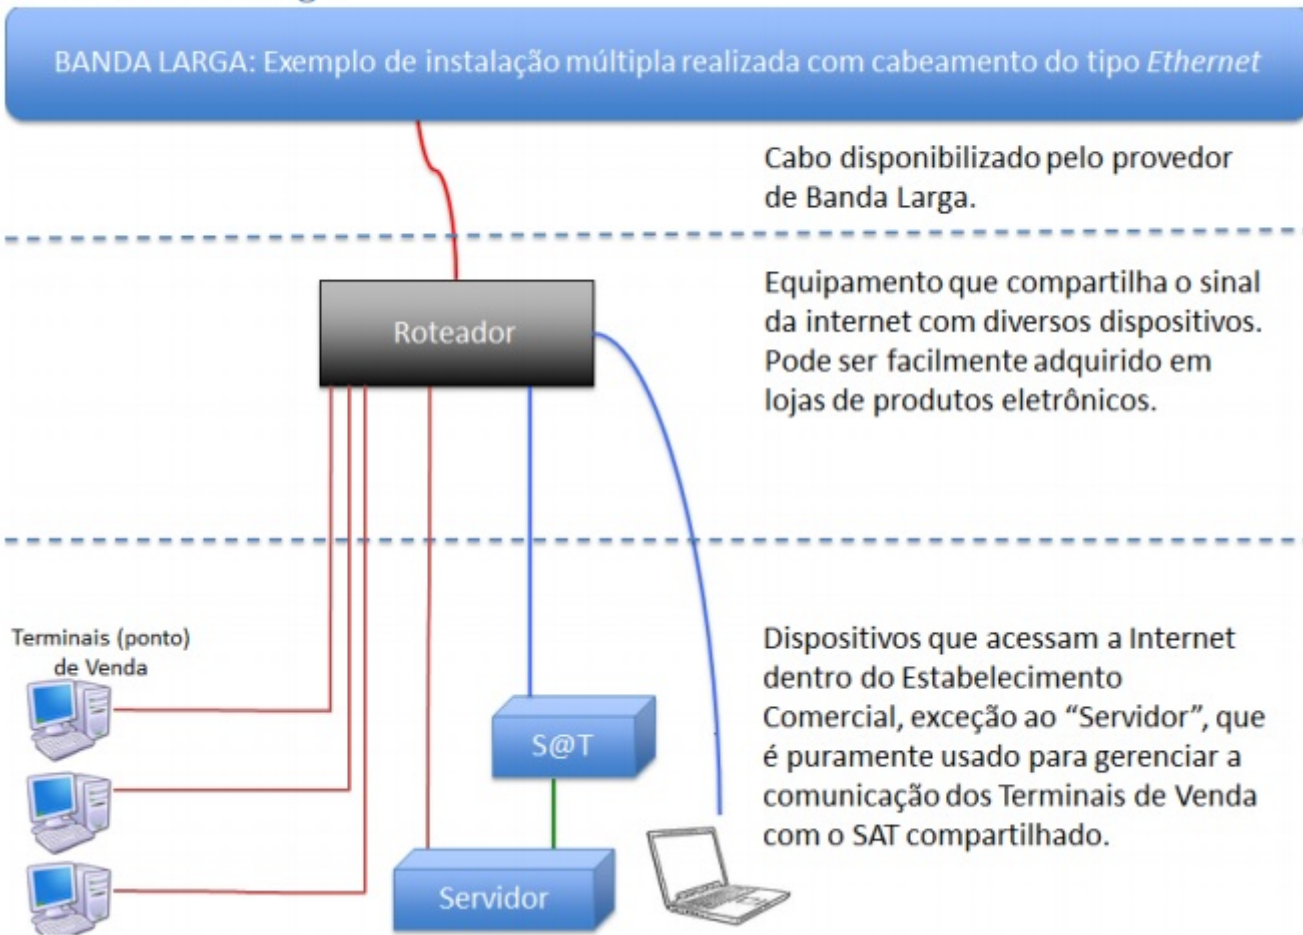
BANDA LARGA: Exemplo de instalação múltipla realizada com cabeamento do tipo Ethernet

Cabo disponibilizado pelo provedor de Banda Larga.

Roteador

Equipamento que compartilha o sinal da internet com diversos dispositivos. Pode ser facilmente adquirido em lojas de produtos eletrônicos.

Terminais (ponto) de Venda

S@T

Servidor

Dispositivos que acessam a Internet dentro do Estabelecimento Comercial, exceção ao "Servidor", que é puramente usado para gerenciar a comunicação dos Terminais de Venda com o SAT compartilhado.